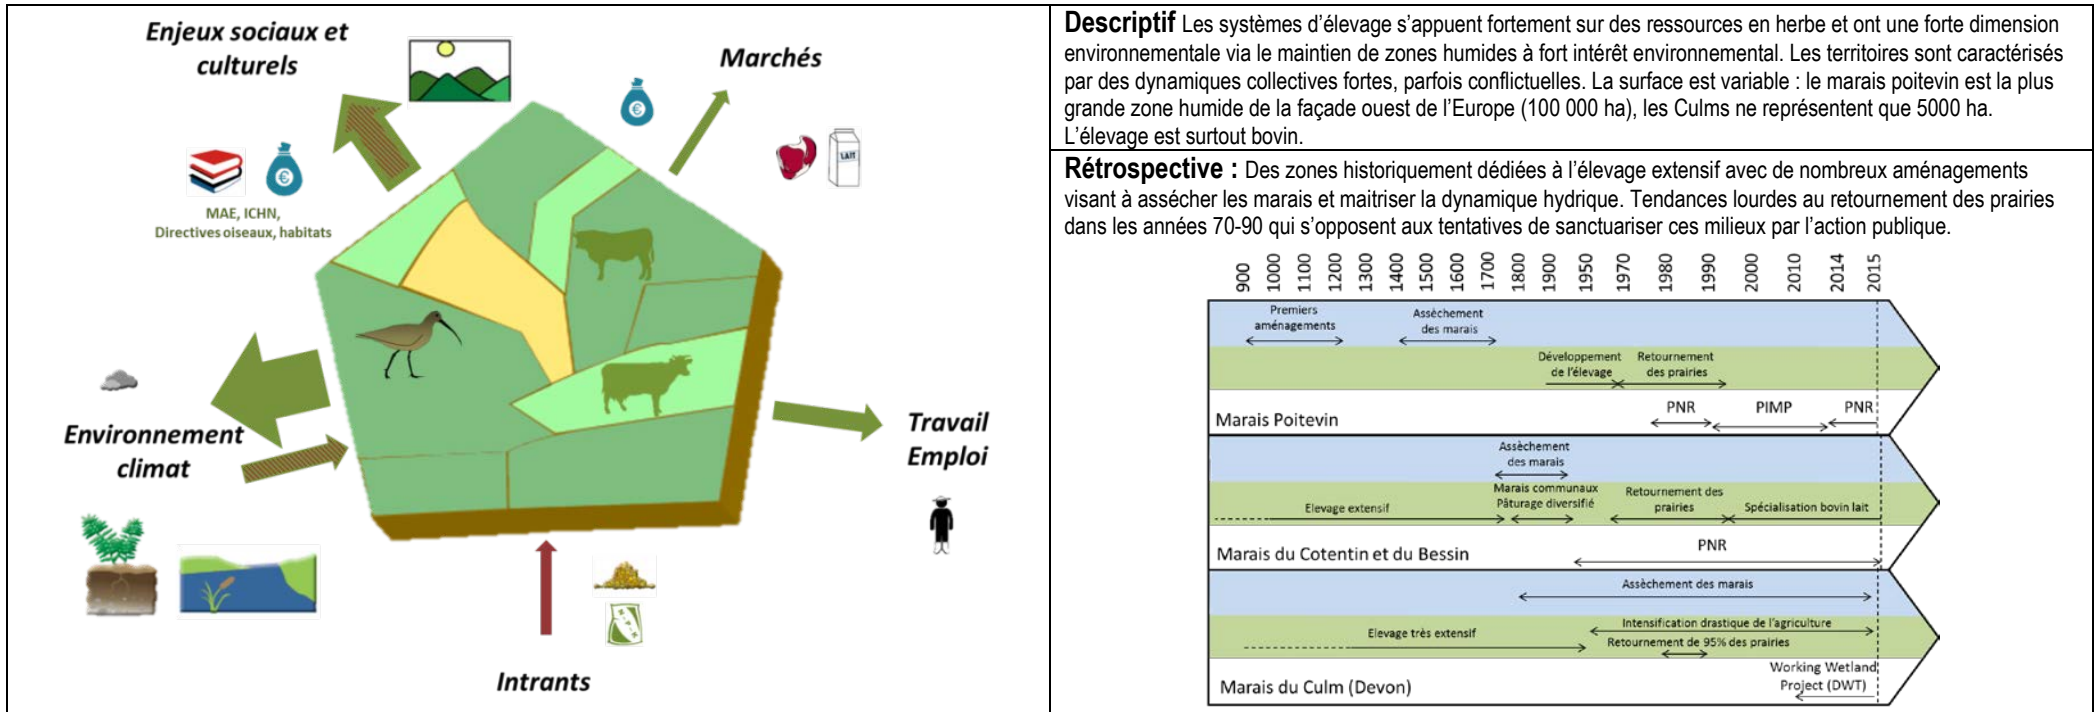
Enjeux sociaux et culturels

Marchés

MAE, ICHN, Directives oiseaux, habitats

LAIT

Environnement climat

Travail Emploi

Intrants

**Descriptif** Les systèmes d'élevage s'appuent fortement sur des ressources en herbe et ont une forte dimension environnementale via le maintien de zones humides à fort intérêt environnemental. Les territoires sont caractérisés par des dynamiques collectives fortes, parfois conflictuelles. La surface est variable : le marais poitevin est la plus grande zone humide de la façade ouest de l'Europe (100 000 ha), les Culms ne représentent que 5000 ha. L'élevage est surtout bovin.

**Rétrospective :** Des zones historiquement dédiées à l'élevage extensif avec de nombreux aménagements visant à assécher les marais et maitriser la dynamique hydrique. Tendances lourdes au retournement des prairies dans les années 70-90 qui s'opposent aux tentatives de sanctuariser ces milieux par l'action publique.

900 1000 1100 1200 1300 1400 1500 1600 1700 1800 1900 1950 1970 1980 1990 2000 2010 2014 2015

Premiers aménagements

Assèchement des marais

Développement de l'élevage

Retournement des prairies

Marais Poitevin

PNR

PIMP

PNR

Assèchement des marais

Marais communaux Pâturage diversifié

Retournement des prairies

Elevage extensif

Spécialisation bovin lait

Marais du Cotentin et du Bessin

PNR

Assèchement des marais

Intensification drastique de l'agriculture

Elevage très extensif

Retournement de 95% des prairies

Marais du Culm (Devon)

Working Wetland Project (DWT)